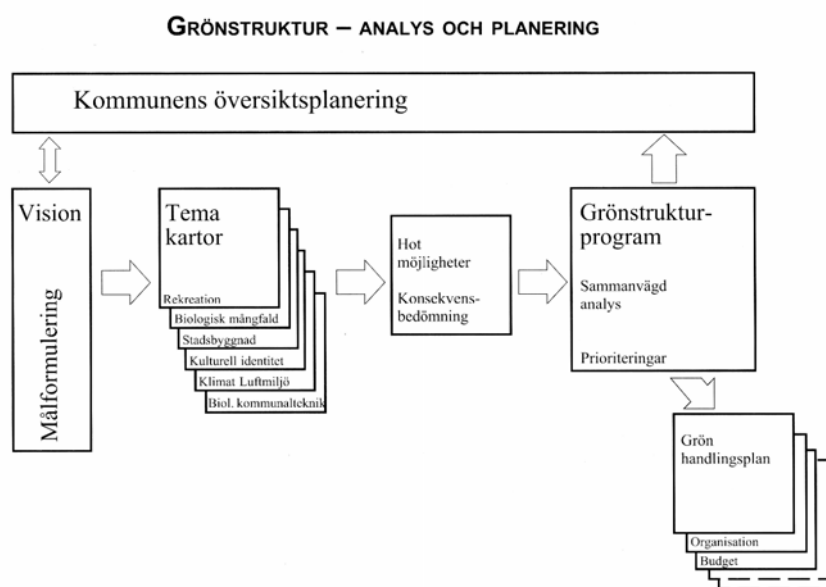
GRÖNSTRUKTUR – ANALYS OCH PLANERING

Kommunens översiktsplanering

Vision

Målformulering

Tema kartor

Rekreation

Biologisk mångfald

Stadsbyggnad

Kulturell identitet

Klimat Luftmiljö

Biol. kommunalteknik

Hot möjligheter

Konsekvensbedömning

Grönstrukturprogram

Sammanvägd analys

Prioriteringar

Grön handlingsplan

Organisation

Budget